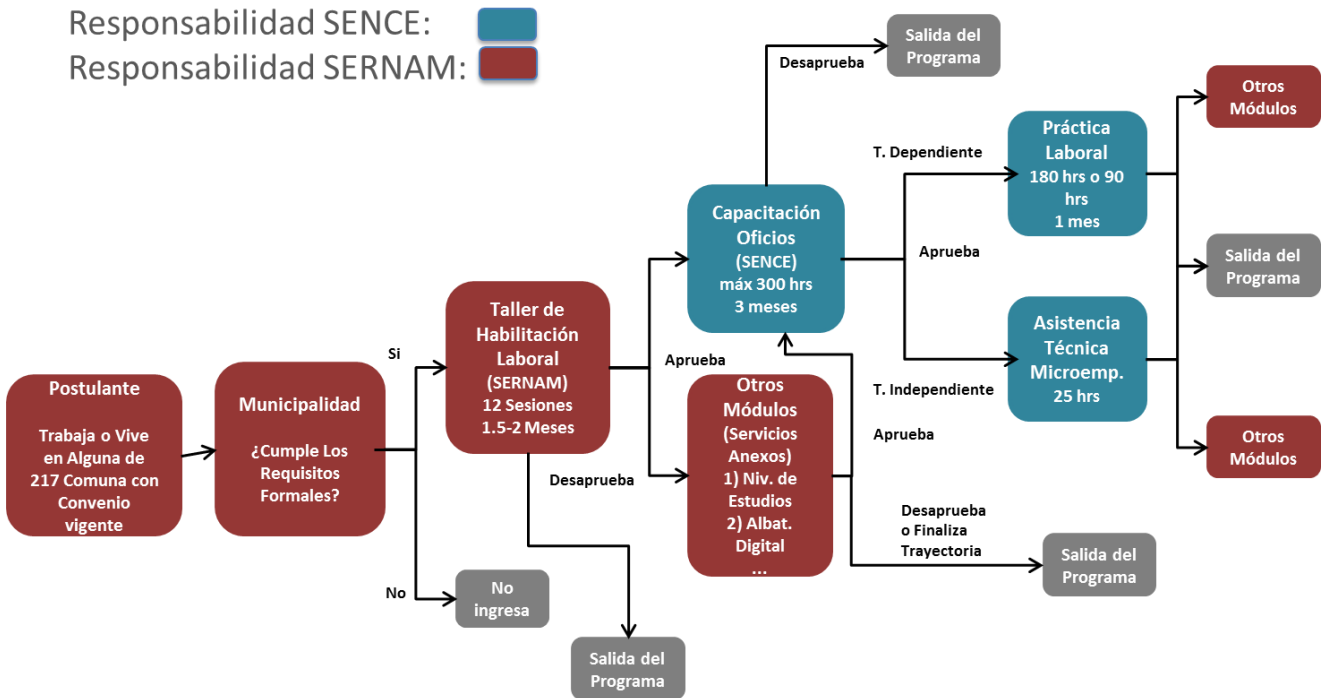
Responsabilidad SENCE:
Responsabilidad SERNAM:

Postulante

Trabaja o Vive en Alguna de 217 Comuna con Convenio vigente

Municipalidad

¿Cumple Los Requisitos Formales?

Si

No

No ingresa

Taller de Habilitación Laboral (SERNAM) 12 Sesiones 1.5-2 Meses

Desaprueba

Salida del Programa

Aprueba

Capacitación Oficios (SENCE) máx 300 hrs 3 meses

Desaprueba

Salida del Programa

Otros Módulos (Servicios Anexos) 1) Niv. de Estudios 2) Albat. Digital ...

Aprueba

Desaprueba o Finaliza Trayectoria

Salida del Programa

T. Dependiente

Aprueba

T. Independiente

Práctica Laboral 180 hrs o 90 hrs 1 mes

Asistencia Técnica Microemp. 25 hrs

Otros Módulos

Salida del Programa

Otros Módulos